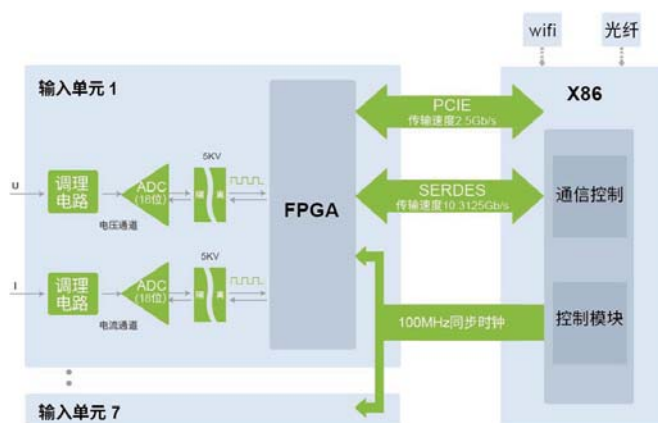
wifi
光纤
输入单元 1
X86
PCIE
传输速度2.5Gb/s
SERDES
传输速度10.3125Gb/s
5KV
U
调理电路
ADC (18位)
隔离
电压通道
FPGA
通信控制
5KV
I
调理电路
ADC (18位)
隔离
电流通道
100MHz同步时钟
控制模块
输入单元 7